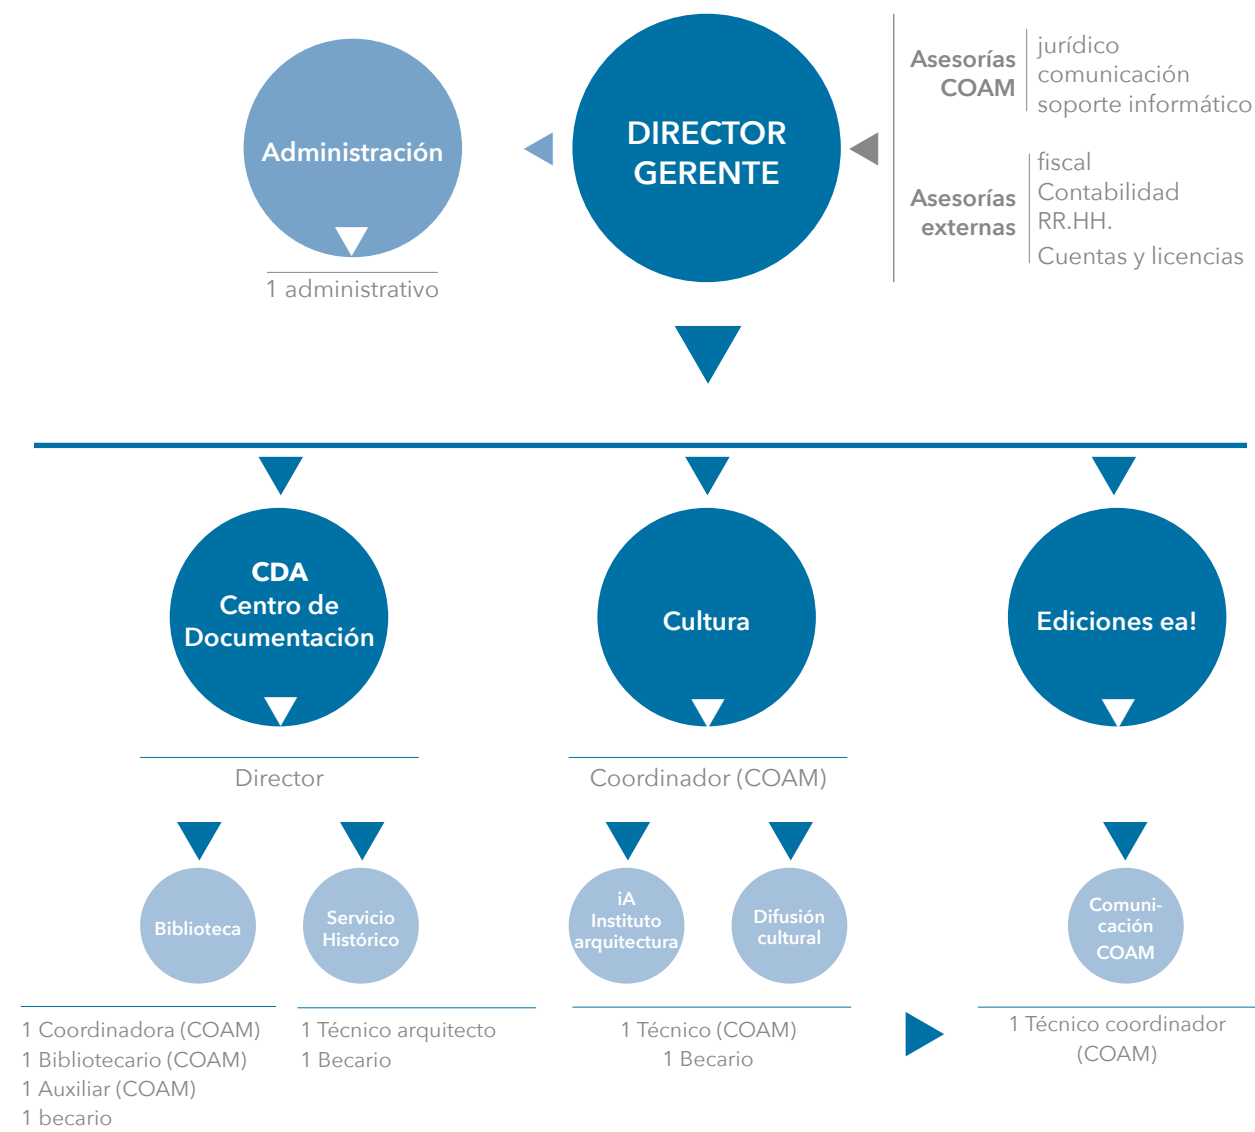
Administración

1 administrativo

DIRECTOR GERENTE

Asesorías COAM

jurídico
comunicación
soporte informático

Asesorías externas

fiscal
Contabilidad
RR.HH.
Cuentas y licencias

CDA
Centro de Documentación

Director

Cultura

Coordinador (COAM)

Ediciones ea!

Biblioteca

Servicio Histórico

iA
Instituto arquitectura

Difusión cultural

Comunicación COAM

1 Coordinadora (COAM)
1 Bibliotecario (COAM)
1 Auxiliar (COAM)
1 becario

1 Técnico arquitecto
1 Becario

1 Técnico (COAM)
1 Becario

1 Técnico coordinador (COAM)